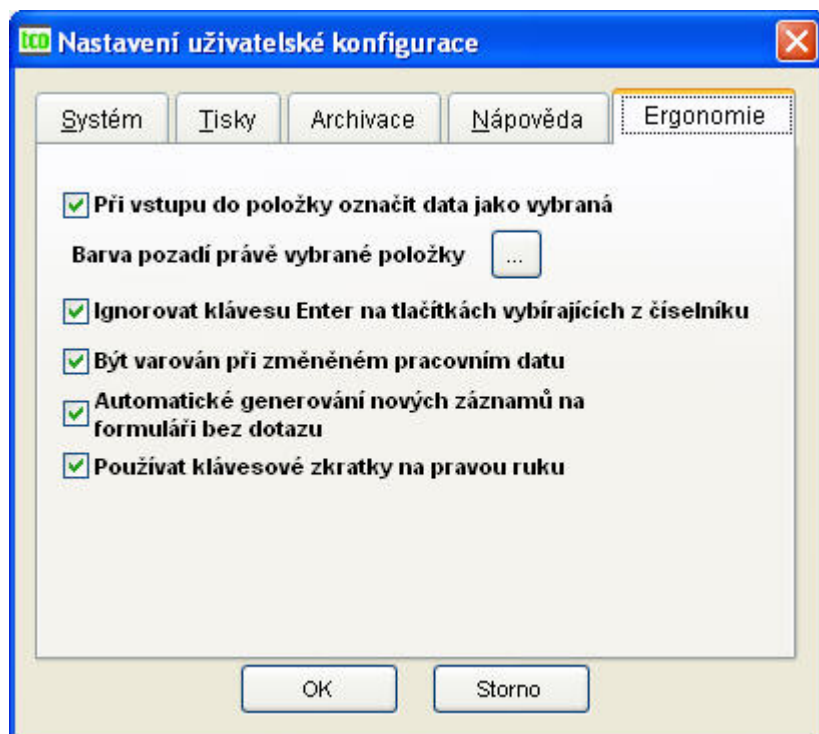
tco Nastavení uživatelské konfigurace

Systém | Tisky | Archivace | Nápověda | Ergonomie

Při vstupu do položky označit data jako vybraná

Barva pozadí právě vybrané položky ...

Ignorovat klávesu Enter na tlačítkách vybírajících z číselníku

Být varován při změněném pracovním datu

Automatické generování nových záznamů na formuláři bez dotazu

Používat klávesové zkratky na pravou ruku

OK

Storno